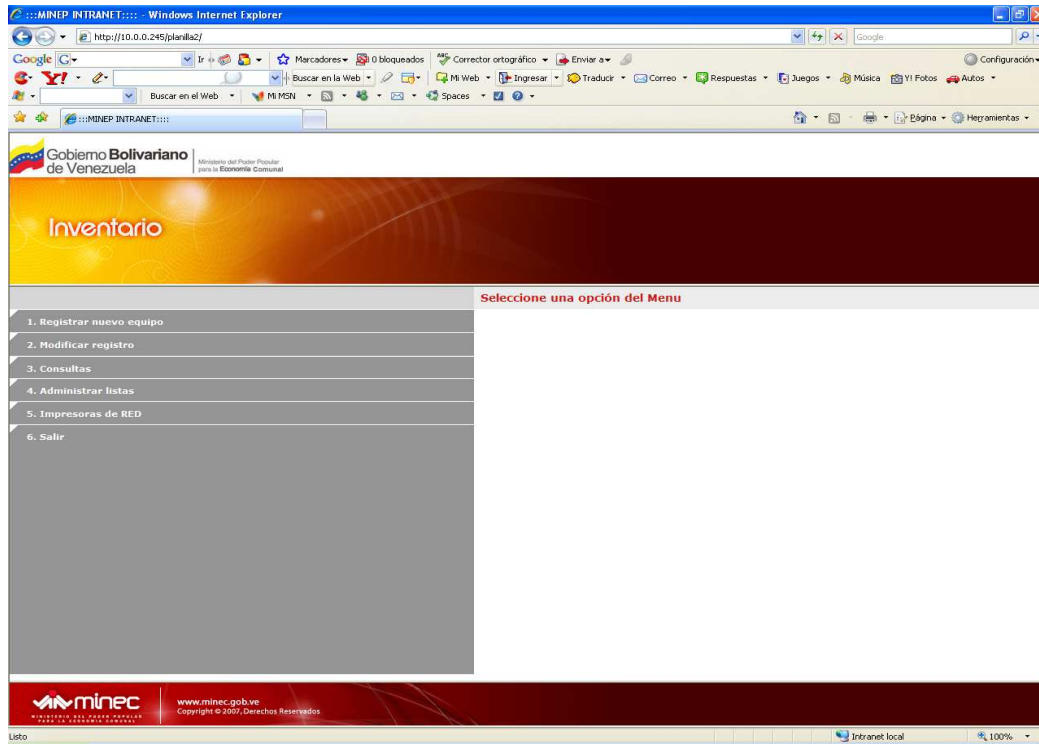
:::MINEP INTRANET:::: - Windows Internet Explorer

http://10.0.0.245/planilla2/

Google

Google G

Ir

Marcadores

0 bloqueados

Corrector ortográfico

Enviar a

Configuración

Buscar en la Web

Mi Web

Ingresar

Traducir

Correo

Respuestas

Juegos

Música

Y! Fotos

Autos

Buscar en el Web

Mi MSN

Spaces

:::MINEP INTRANET::::

Página

Herramientas

Gobierno Bolivariano de Venezuela

Ministerio del Poder Popular para la Economía Comunal

Inventario

Seleccione una opción del Menu

1. Registrar nuevo equipo

2. Modificar registro

3. Consultas

4. Administrar listas

5. Impresoras de RED

6. Salir

minec

MINISTERIO DEL PODER POPULAR PARA LA ECONOMÍA COMUNAL

www.minec.gob.ve
Copyright © 2007, Derechos Reservados

Listo

Intranet local

100%